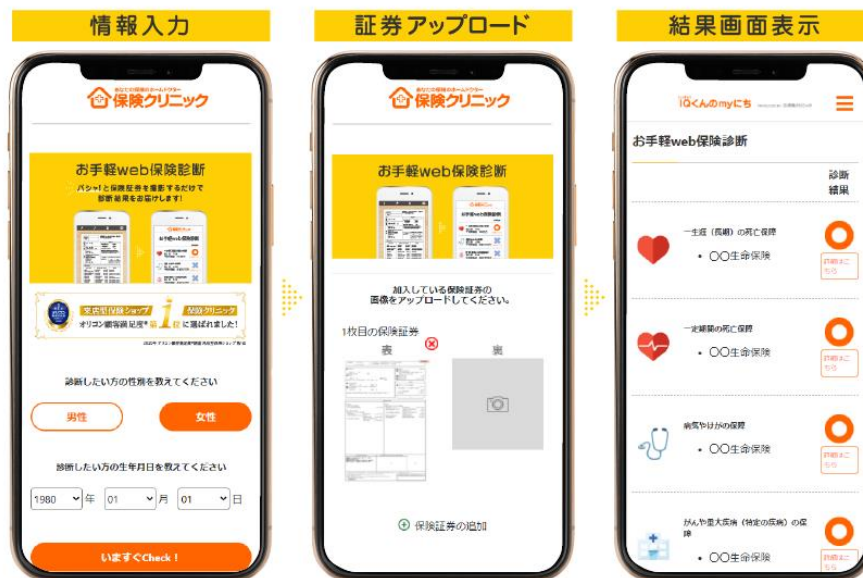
情報入力

あなたの保険のホームドクター
保険クリニック

お手軽web保険診断
パシャ!と保険証券を撮影するだけで診断結果をお届けします!

来店型保険ショップ 保険クリニック
オリコン顧客満足度® 第1位に選ばれました!

診断したい方の性別を教えてください

男性
女性

診断したい方の生年月日を教えてください

1980 年 01 月 01 日

いますぐCheck!

証券アップロード

あなたの保険のホームドクター
保険クリニック

お手軽web保険診断

加入している保険証券の画像をアップロードしてください。

1枚目の保険証券
表
裏

保険証券の追加

結果画面表示

iQくんのmyにち

お手軽web保険診断

診断結果

一生涯(長期)の死亡保障
• ○○生命保険
詳細はこちら

一定期間の死亡保障
• ○○生命保険
詳細はこちら

病気やけがの保障
• ○○生命保険
詳細はこちら

がんや重大疾病(特定の疾病)の保障
• ○○生命保険
詳細はこちら